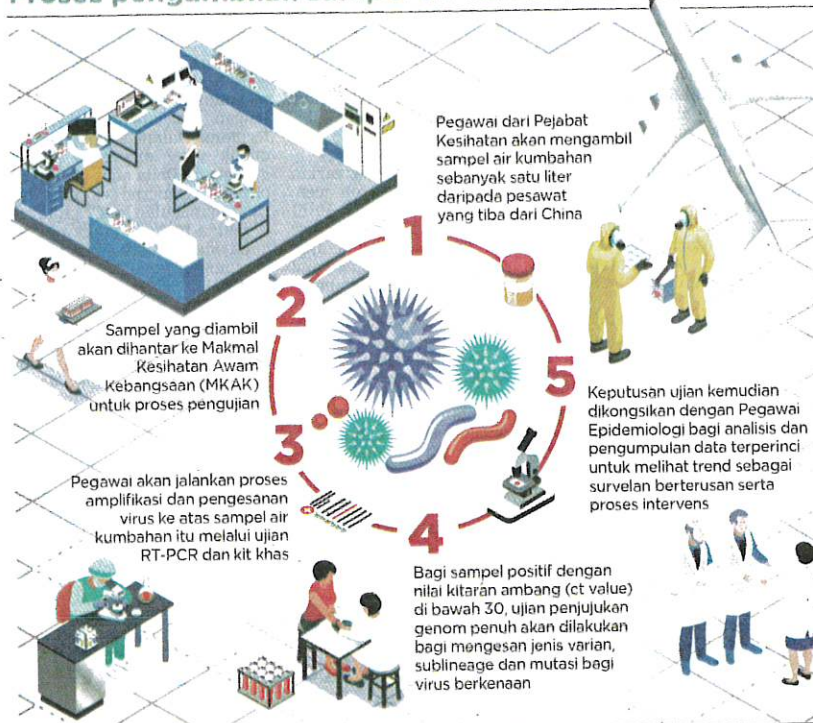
Proses pengambilan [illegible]

1

Pegawai dari Pejabat Kesihatan akan mengambil sampel air kumbahan sebanyak satu liter daripada pesawat yang tiba dari China

2

Sampel yang diambil akan dihantar ke Makmal Kesihatan Awam Kebangsaan (MKAK) untuk proses pengujian

3

Pegawai akan jalankan proses amplifikasi dan pengesanan virus ke atas sampel air kumbahan itu melalui ujian RT-PCR dan kit khas

4

Bagi sampel positif dengan nilai kitaran ambang (ct value) di bawah 30, ujian penjujukan genom penuh akan dilakukan bagi mengesan jenis varian, sublineage dan mutasi bagi virus berkenaan

5

Keputusan ujian kemudian dikongsikan dengan Pegawai Epidemiologi bagi analisis dan pengumpulan data terperinci untuk melihat trend sebagai survelan berterusan serta proses intervens